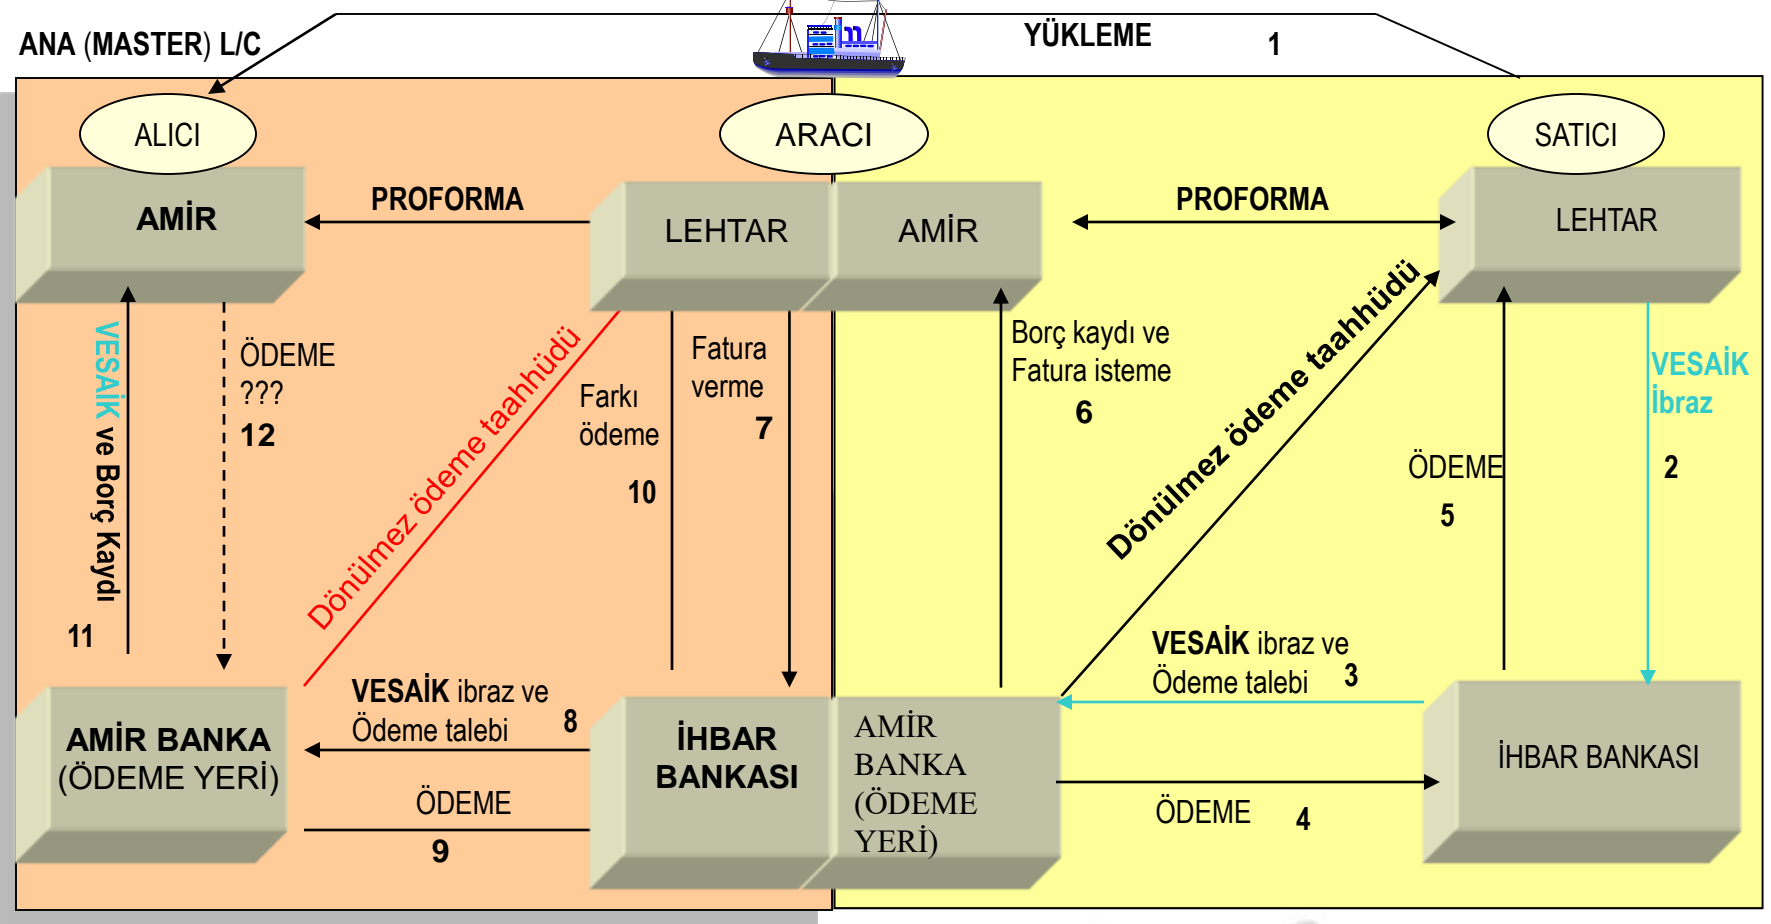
ANA (MASTER) L/C

YÜKLEME 1

ALICI

ARACI

SATICI

AMİR

PROFORMA

LEHTAR

AMİR

PROFORMA

LEHTAR

VESAİK ve Borç Kaydı

11

ÖDEME ???

12

Dönülmez ödeme taahhüdü

Farkı ödeme

10

Fatura verme

7

Borç kaydı ve Fatura isteme

6

Dönülmez ödeme taahhüdü

ÖDEME

5

VESAİK İbraz

2

VESAİK ibraz ve Ödeme talebi 3

VESAİK ibraz ve Ödeme talebi 8

AMİR BANKA (ÖDEME YERİ)

ÖDEME

9

İHBAR BANKASI

AMİR BANKA (ÖDEME YERİ)

ÖDEME 4

İHBAR BANKASI